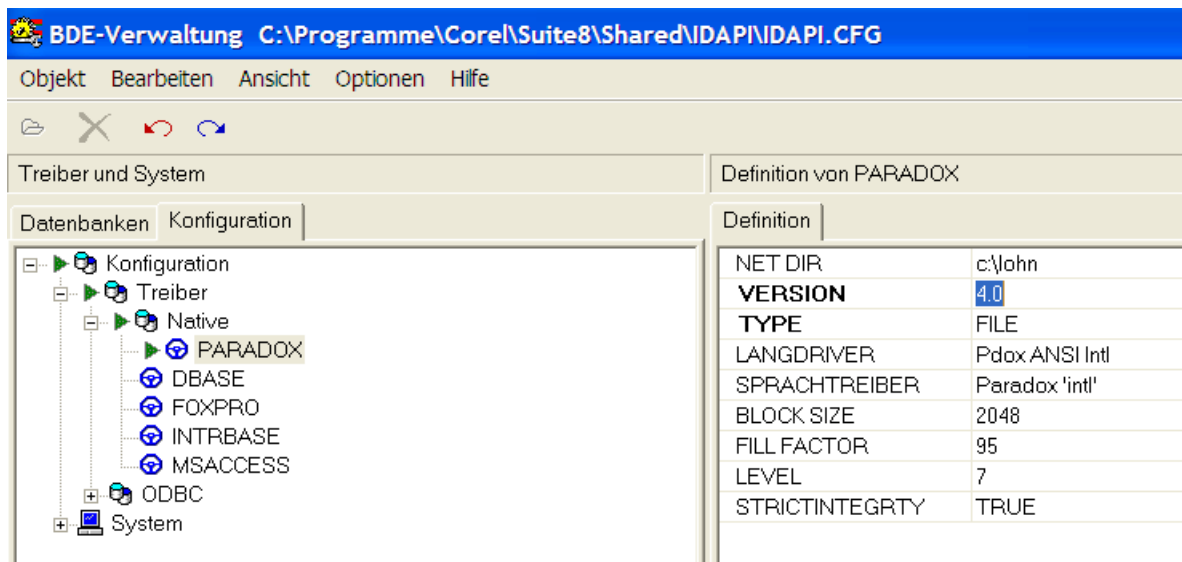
BDE-Verwaltung C:\Programme\Corel\Suite8\Shared\IDAPI\IDAPI.CFG

Objekt Bearbeiten Ansicht Optionen Hilfe

Treiber und System

Definition von PARADOX

Datenbanken Konfiguration

Definition

Konfiguration
Treiber
Native
PARADOX
DBASE
FOXPRO
INTRBASE
MSACCESS
ODBC
System

| | |
|---|---|
| NET DIR | c:\lohn |
| VERSION | 4.0 |
| TYPE | FILE |
| LANGDRIVER | Pdox ANSI Intl |
| SPRACHTREIBER | Paradox 'intl' |
| BLOCK SIZE | 2048 |
| FILL FACTOR | 95 |
| LEVEL | 7 |
| STRICTINTEGRTY | TRUE |